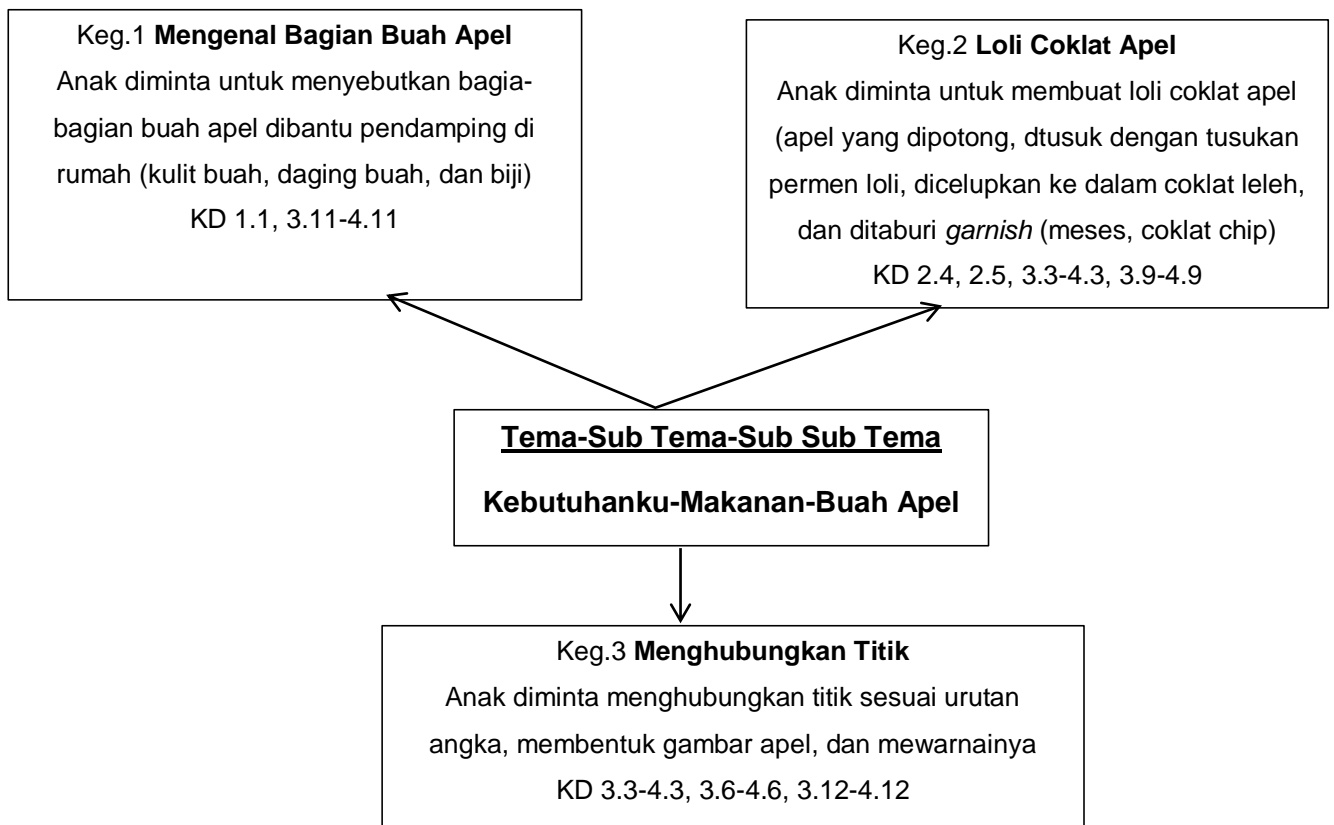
Keg.1 **Mengenal Bagian Buah Apel**
Anak diminta untuk menyebutkan bagia-bagian buah apel dibantu pendamping di rumah (kulit buah, daging buah, dan biji)
KD 1.1, 3.11-4.11

Keg.2 **Loli Coklat Apel**
Anak diminta untuk membuat loli coklat apel (apel yang dipotong, dtusuk dengan tusukan permen loli, dicelupkan ke dalam coklat leleh, dan ditaburi *garnish* (meses, coklat chip)
KD 2.4, 2.5, 3.3-4.3, 3.9-4.9

**Tema-Sub Tema-Sub Sub Tema**

**Kebutuhanku-Makanan-Buah Apel**

Keg.3 **Menghubungkan Titik**
Anak diminta menghubungkan titik sesuai urutan angka, membentuk gambar apel, dan mewarnainya
KD 3.3-4.3, 3.6-4.6, 3.12-4.12